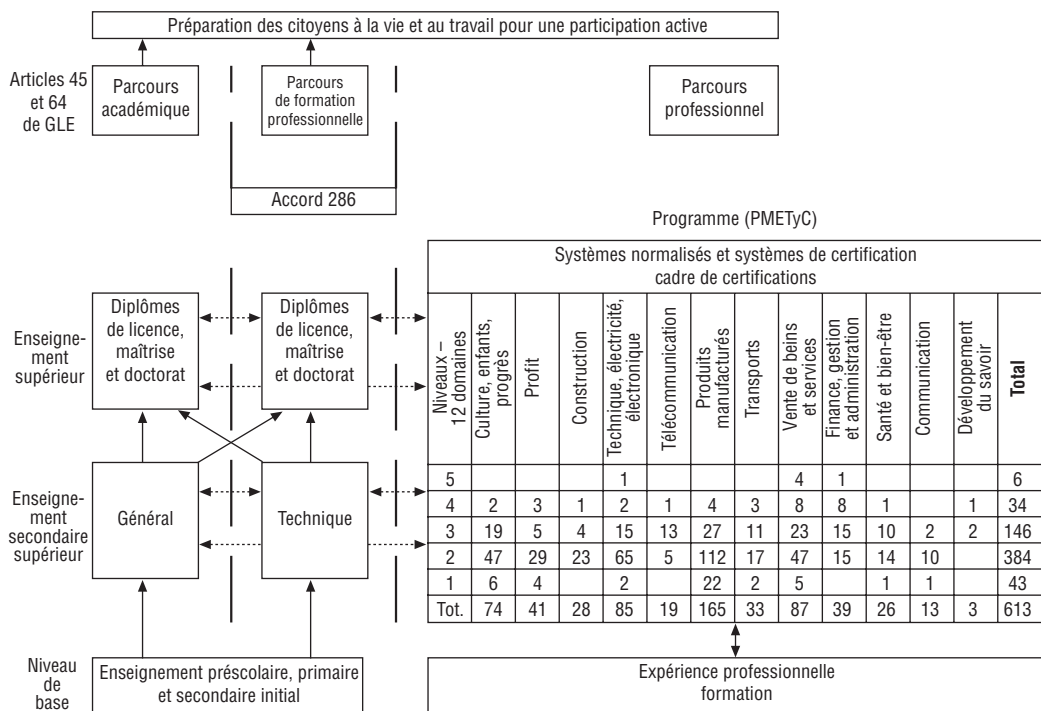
Préparation des citoyens à la vie et au travail pour une participation active

Articles 45 et 64 de GLE

Parcours académique

Parcours de formation professionnelle

Parcours professionnel

Accord 286

Programme (PMETyC)

Enseignement supérieur

Diplômes de licence, maîtrise et doctorat

Diplômes de licence, maîtrise et doctorat

Enseignement secondaire supérieur

Général

Technique

Niveau de base

Enseignement préscolaire, primaire et secondaire initial

Systèmes normalisés et systèmes de certification
cadre de certifications

| Niveaux – 12 domaines | Culture, enfants, progrès | Profit | Construction | Technique, électricité, électronique | Télécommunication | Produits manufacturés | Transports | Vente de beins et services | Finance, gestion et administration | Santé et bien-être | Communication | Développement du savoir | **Total** |
|---|---|---|---|---|---|---|---|---|---|---|---|---|---|
| 5 | | | | 1 | | | | 4 | 1 | | | | 6 |
| 4 | 2 | 3 | 1 | 2 | 1 | 4 | 3 | 8 | 8 | 1 | | 1 | 34 |
| 3 | 19 | 5 | 4 | 15 | 13 | 27 | 11 | 23 | 15 | 10 | 2 | 2 | 146 |
| 2 | 47 | 29 | 23 | 65 | 5 | 112 | 17 | 47 | 15 | 14 | 10 | | 384 |
| 1 | 6 | 4 | | 2 | | 22 | 2 | 5 | | 1 | 1 | | 43 |
| Tot. | 74 | 41 | 28 | 85 | 19 | 165 | 33 | 87 | 39 | 26 | 13 | 3 | 613 |

Expérience professionnelle
formation